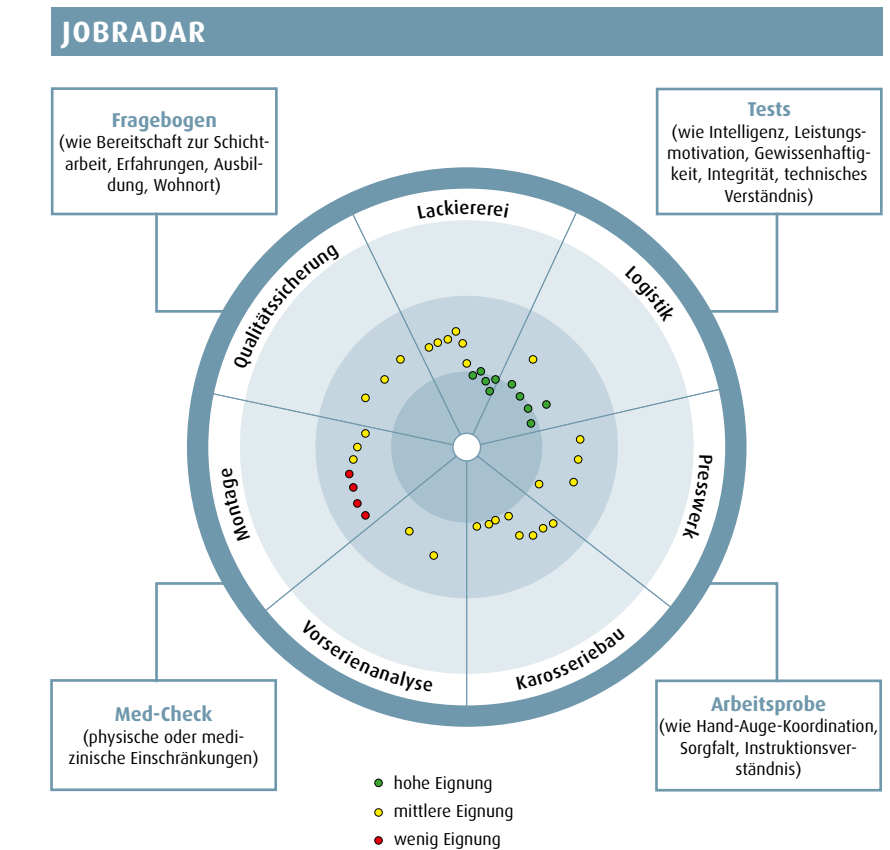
JOBRADAR

Fragebogen
(wie Bereitschaft zur Schichtarbeit, Erfahrungen, Ausbildung, Wohnort)

Tests
(wie Intelligenz, Leistungsmotivation, Gewissenhaftigkeit, Integrität, technisches Verständnis)

Lackiererei

Logistik

Presswerk

Karosseriebau

Vorserienanalyse

Montage

Qualitätssicherung

Med-Check
(physische oder medizinische Einschränkungen)

Arbeitsprobe
(wie Hand-Auge-Koordination, Sorgfalt, Instruktionsverständnis)

hohe Eignung
mittlere Eignung
wenig Eignung